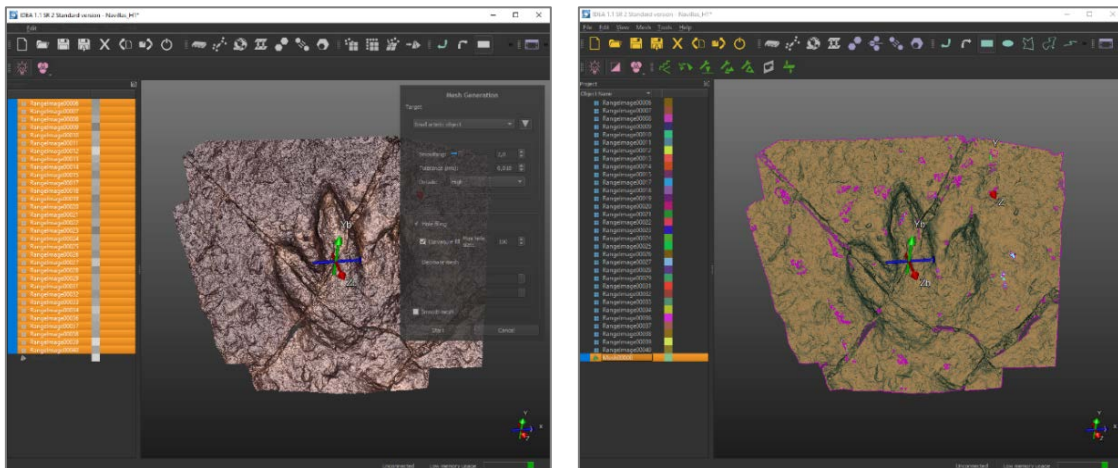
IDEA 1.1 SR 2 Standard version - Navillus_H1*

Edit

Rangeimage0006
Rangeimage0007
Rangeimage0008
Rangeimage0009
Rangeimage0010
Rangeimage0011
Rangeimage0012
Rangeimage0013
Rangeimage0014
Rangeimage0015
Rangeimage0016
Rangeimage0017
Rangeimage0018
Rangeimage0019
Rangeimage0020
Rangeimage0021
Rangeimage0022
Rangeimage0023
Rangeimage0024
Rangeimage0025
Rangeimage0026
Rangeimage0027
Rangeimage0028
Rangeimage0029
Rangeimage0030
Rangeimage0031
Rangeimage0032
Rangeimage0033
Rangeimage0034
Rangeimage0035
Rangeimage0036
Rangeimage0037
Rangeimage0038
Rangeimage0039
Rangeimage0040

Mesh Generation
Target
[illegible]
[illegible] 1,0
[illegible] 0,310
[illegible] High
Hole filling
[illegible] 100
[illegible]
Smooth mesh
Start
Cancel

Yb
Zb

Unconnected
Low memory usage

IDEA 1.1 SR 2 Standard version - Navillus_H1*
File Edit View Mesh Tools Help

Project
Object Name
Rangeimage0006
Rangeimage0007
Rangeimage0008
Rangeimage0009
Rangeimage0010
Rangeimage0011
Rangeimage0012
Rangeimage0013
Rangeimage0014
Rangeimage0015
Rangeimage0016
Rangeimage0017
Rangeimage0018
Rangeimage0019
Rangeimage0020
Rangeimage0021
Rangeimage0022
Rangeimage0023
Rangeimage0024
Rangeimage0025
Rangeimage0026
Rangeimage0027
Rangeimage0028
Rangeimage0029
Rangeimage0030
Rangeimage0031
Rangeimage0032
Rangeimage0033
Rangeimage0034
Rangeimage0035
Rangeimage0036
Rangeimage0037
Rangeimage0038
Rangeimage0039
Rangeimage0040
Model0000

Y
Zc
Yb
Zb

Unconnected
Low memory usage